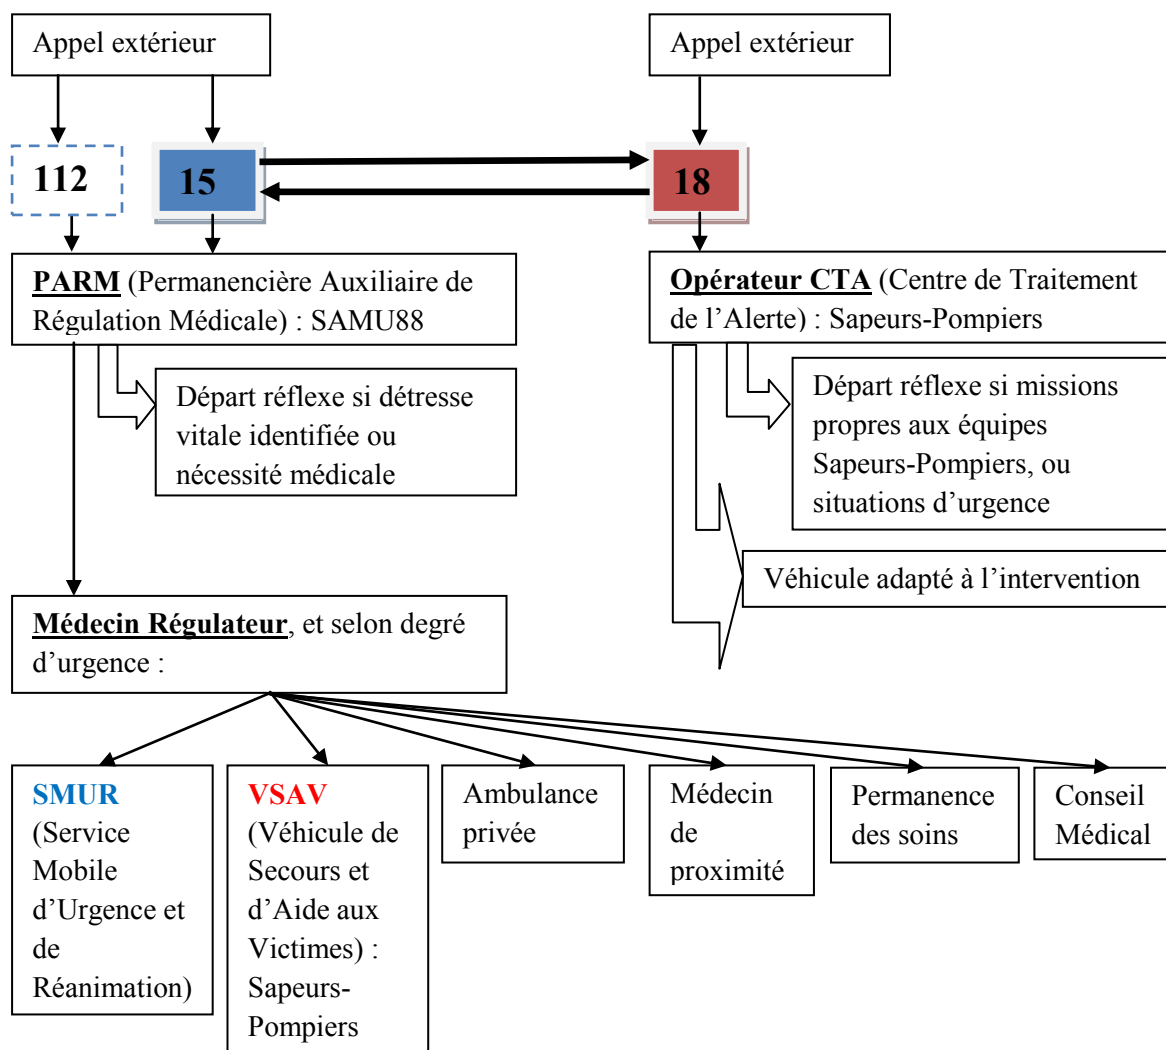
Appel extérieur

Appel extérieur

112

15

18

PARM (Permanencière Auxiliaire de Régulation Médicale) : SAMU88

Opérateur CTA (Centre de Traitement de l'Alerte) : Sapeurs-Pompiers

Départ réflexe si détresse vitale identifiée ou nécessité médicale

Départ réflexe si missions propres aux équipes Sapeurs-Pompiers, ou situations d'urgence

Véhicule adapté à l'intervention

Médecin Régulateur, et selon degré d'urgence :

SMUR (Service Mobile d'Urgence et de Réanimation)

VSAV (Véhicule de Secours et d'Aide aux Victimes) : Sapeurs-Pompiers

Ambulance privée

Médecin de proximité

Permanence des soins

Conseil Médical